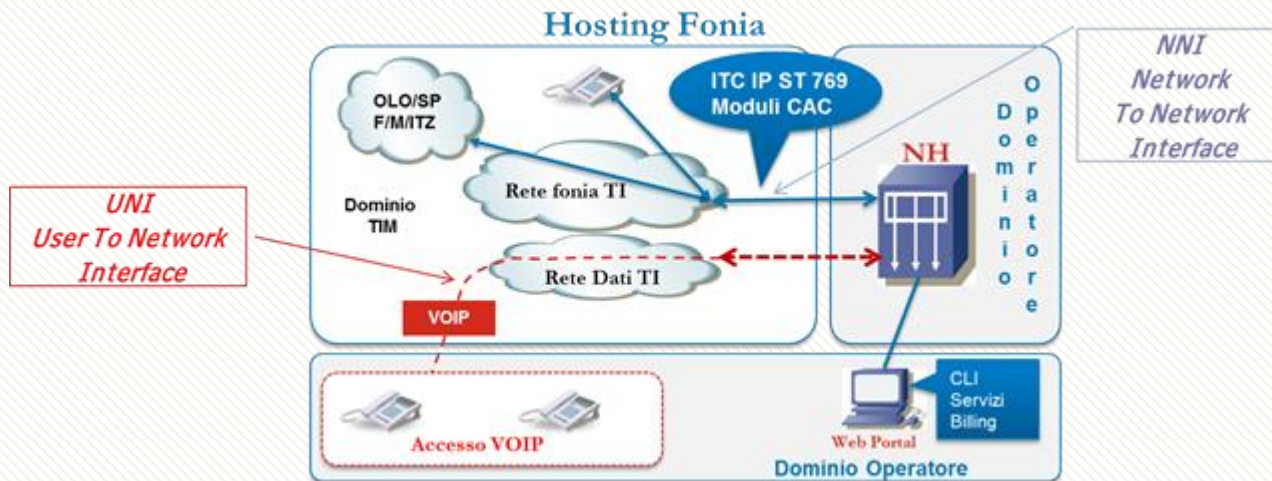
Hosting Fonia

NNI
Network
To Network
Interface

OLO/SP
F/M/ITZ

ITC IP ST 769
Moduli CAC

Dominio Operatore

NH

Rete fonia TI

UNI
User To Network
Interface

Dominio
TIM

Rete Dati TI

VOIP

CLI
Servizi
Billing

Accesso VOIP

Web Portal

Dominio Operatore